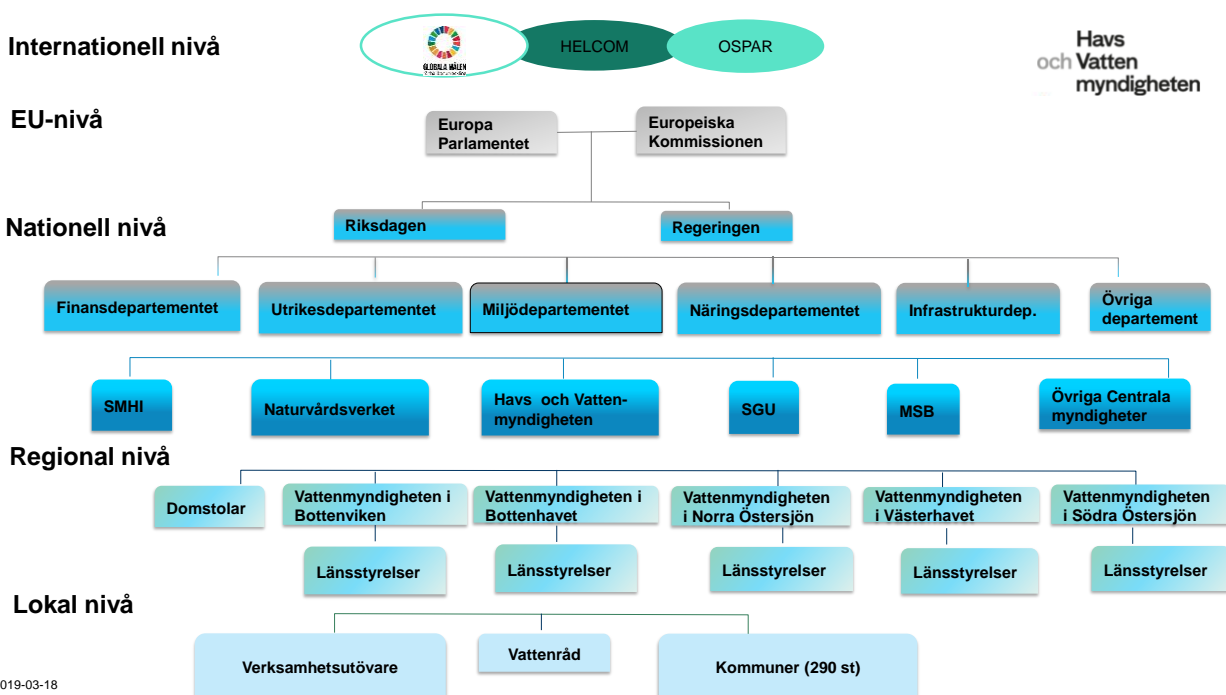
Internationell nivå

GLOBALA MÅLEN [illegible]

HELCOM

OSPAR

Havs och Vatten myndigheten

EU-nivå

Europa Parlamentet

Europeiska Kommissionen

Nationell nivå

Riksdagen

Regeringen

Finansdepartementet

Utrikesdepartementet

Miljödepartementet

Näringsdepartementet

Infrastrukturdep.

Övriga departement

SMHI

Naturvårdsverket

Havs och Vatten-myndigheten

SGU

MSB

Övriga Centrala myndigheter

Regional nivå

Domstolar

Vattenmyndigheten i Bottenviken

Vattenmyndigheten i Bottenhavet

Vattenmyndigheten i Norra Östersjön

Vattenmyndigheten i Västerhavet

Vattenmyndigheten i Södra Östersjön

Länsstyrelser

Länsstyrelser

Länsstyrelser

Länsstyrelser

Länsstyrelser

Lokal nivå

Verksamhetsutövare

Vattenråd

Kommuner (290 st)

019-03-18